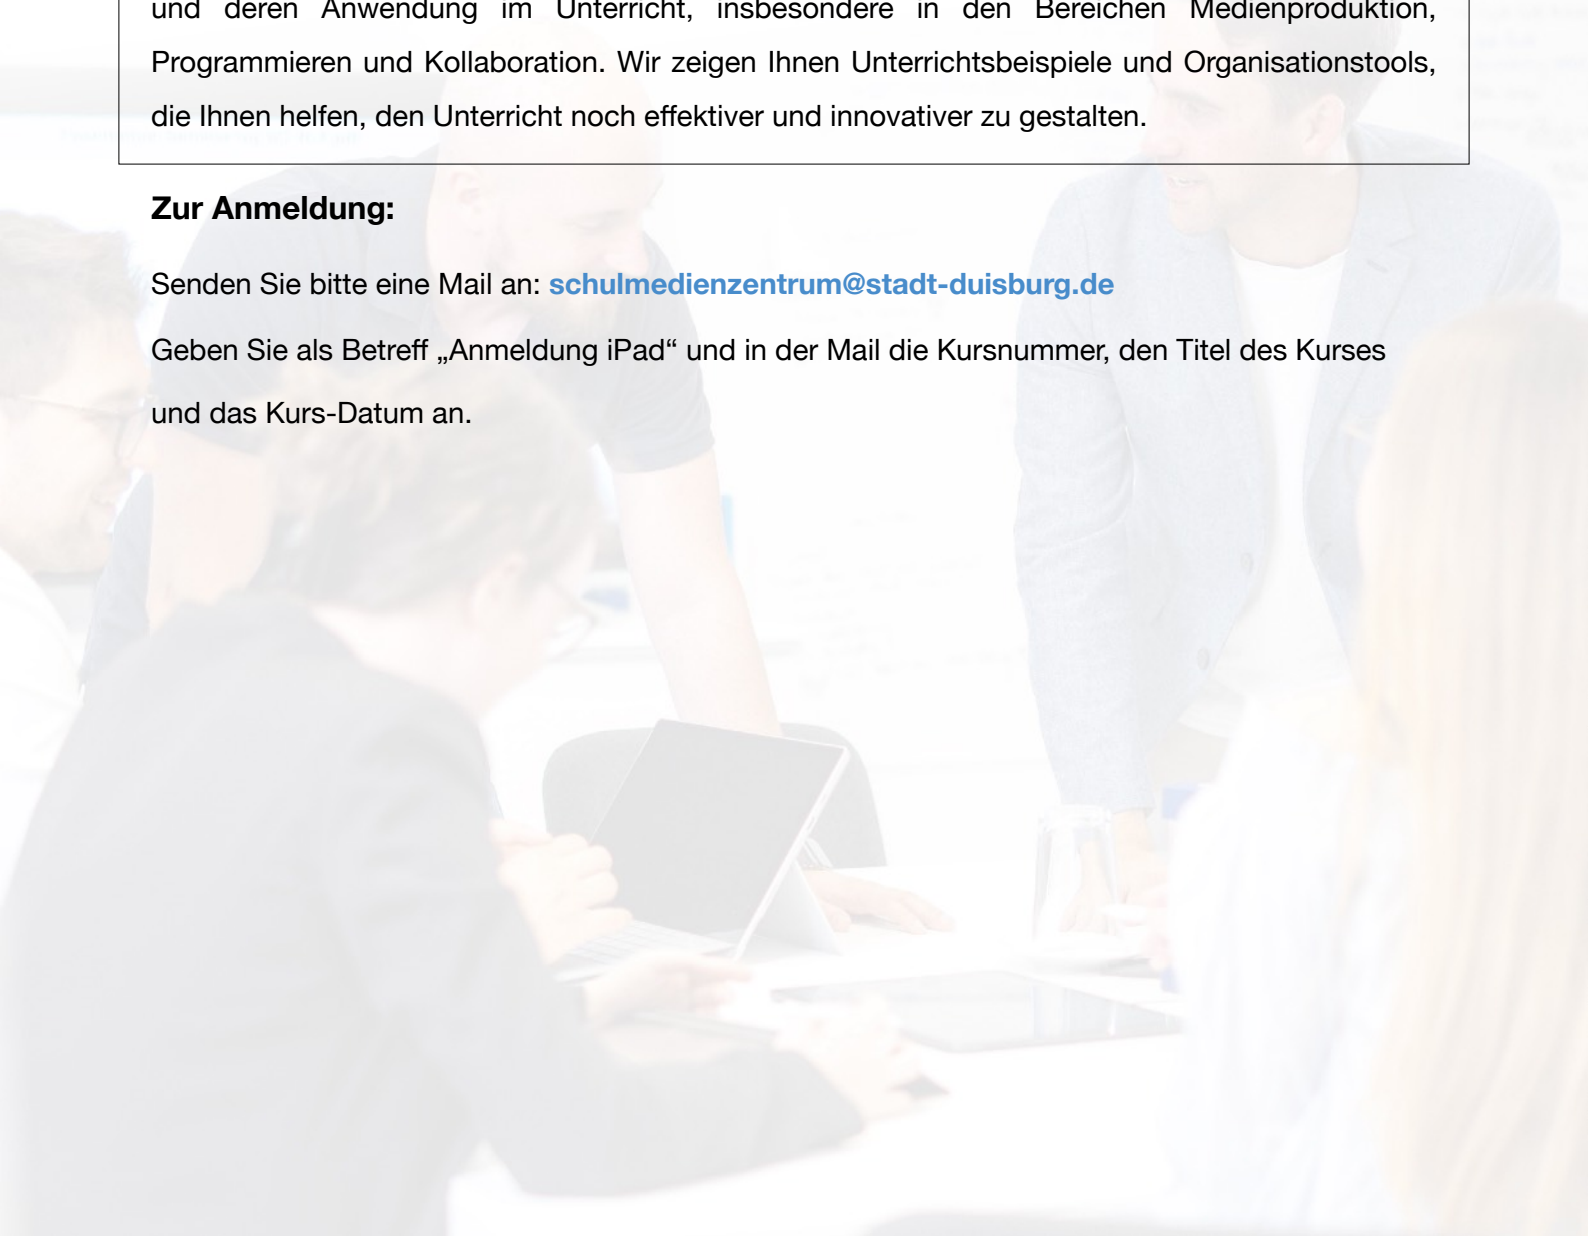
und deren Anwendung im Unterricht, insbesondere in den Bereichen Medienproduktion, Programmieren und Kollaboration. Wir zeigen Ihnen Unterrichtsbeispiele und Organisationstools, die Ihnen helfen, den Unterricht noch effektiver und innovativer zu gestalten.

**Zur Anmeldung:**

Senden Sie bitte eine Mail an: schulmedienzentrum@stadt-duisburg.de

Geben Sie als Betreff „Anmeldung iPad“ und in der Mail die Kursnummer, den Titel des Kurses und das Kurs-Datum an.